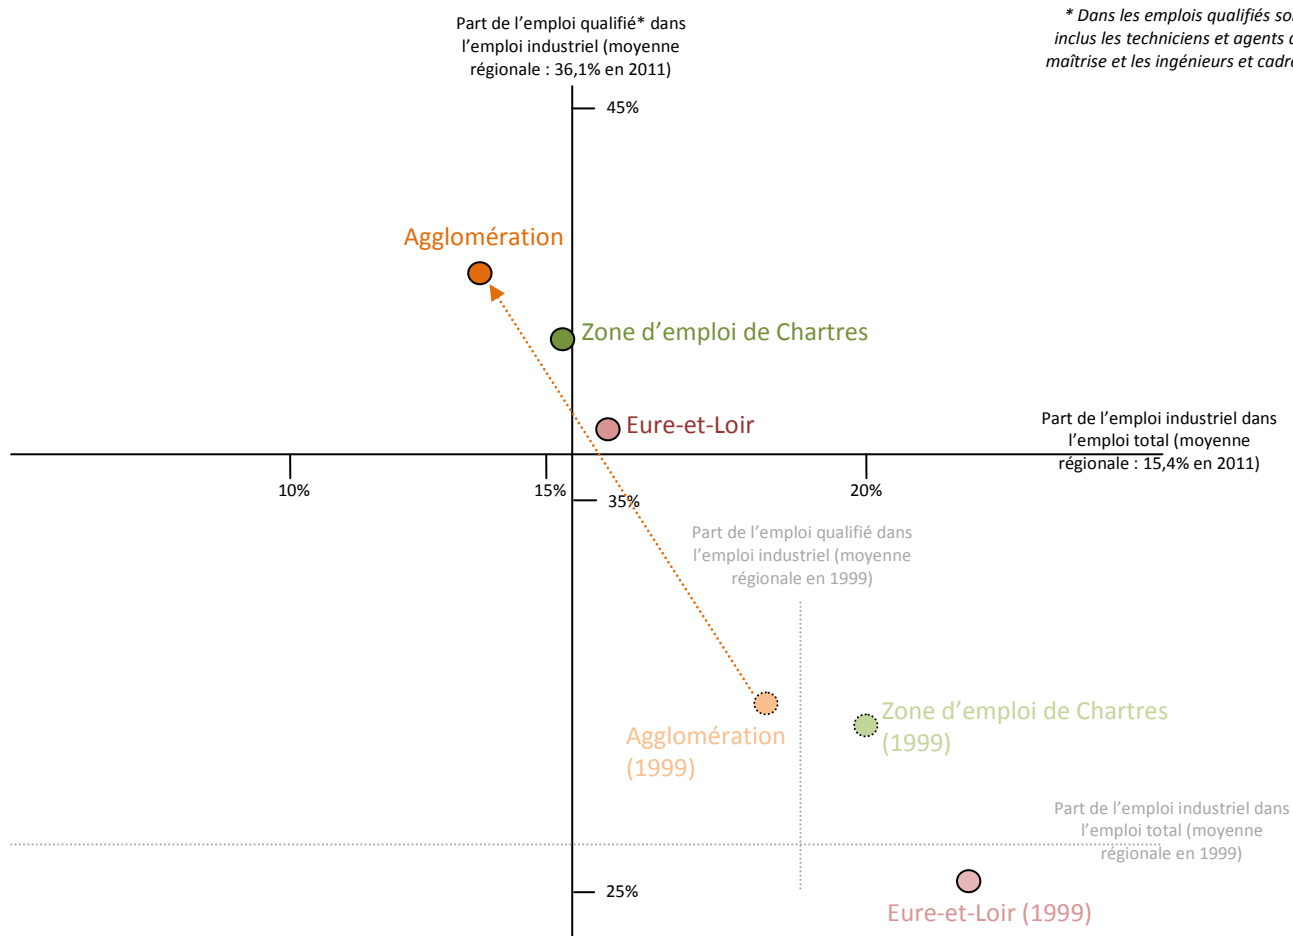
Part de l'emploi qualifié* dans l'emploi industriel (moyenne régionale : 36,1% en 2011)

* Dans les emplois qualifiés so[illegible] inclus les techniciens et agents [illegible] maîtrise et les ingénieurs et cadr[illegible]

45%

Agglomération

Zone d'emploi de Chartres

Eure-et-Loir

Part de l'emploi industriel dans l'emploi total (moyenne régionale : 15,4% en 2011)

10%

15%

20%

35%

Part de l'emploi qualifié dans l'emploi industriel (moyenne régionale en 1999)

Agglomération (1999)

Zone d'emploi de Chartres (1999)

Part de l'emploi industriel dans l'emploi total (moyenne régionale en 1999)

25%

Eure-et-Loir (1999)